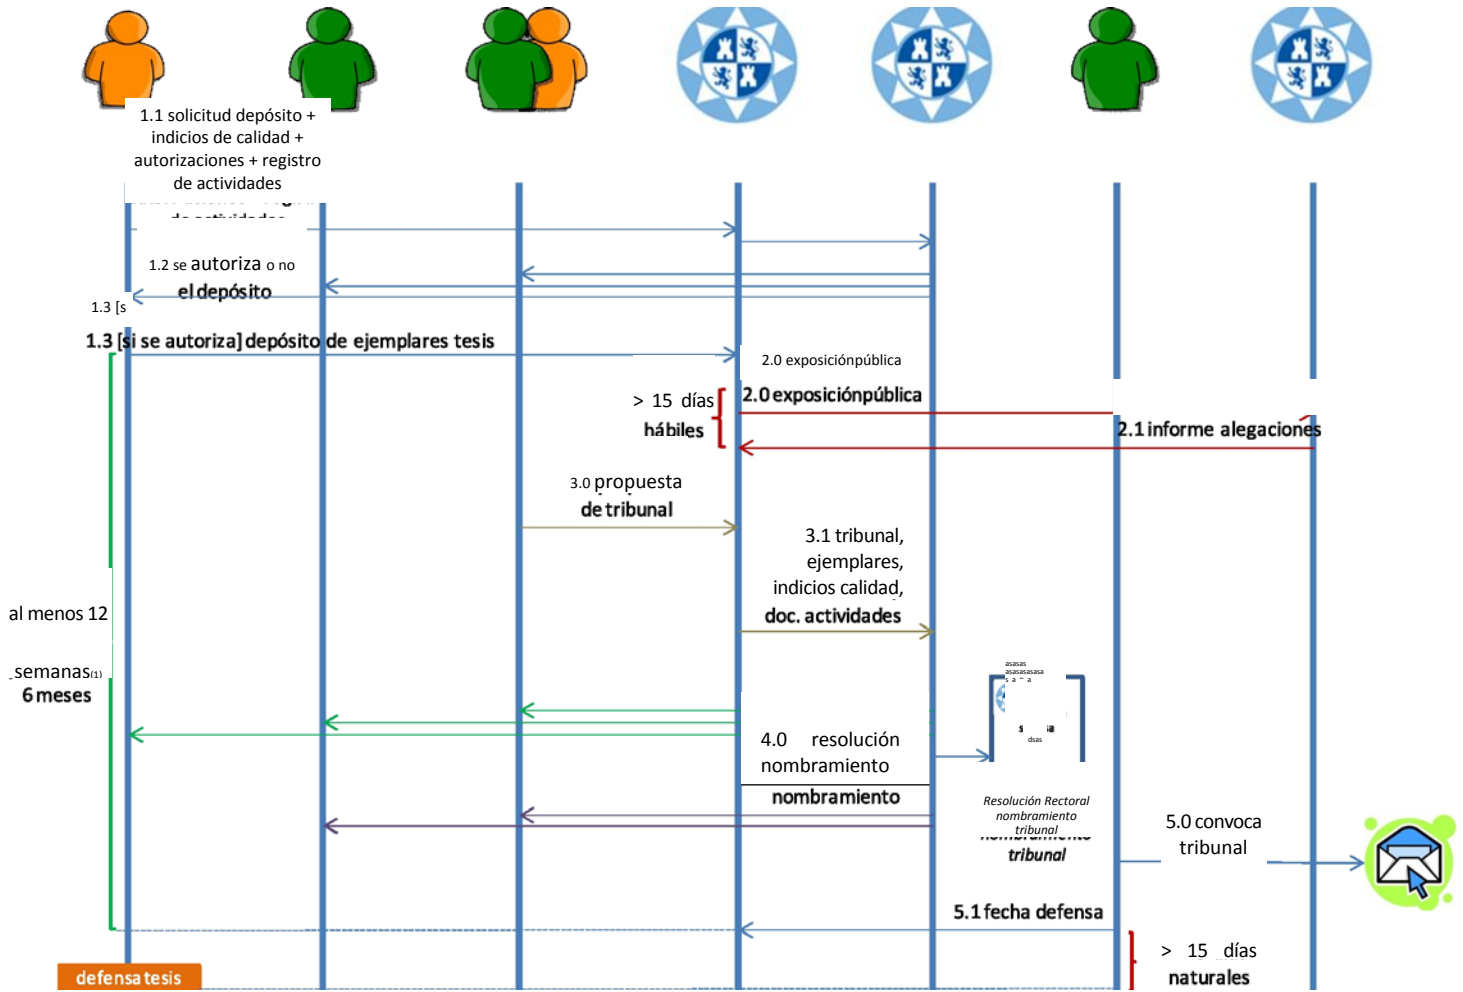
1.1 solicitud depósito + indicios de calidad + autorizaciones + registro de actividades

1.2 se autoriza o no el depósito

1.3 [s

1.3 [si se autoriza] depósito de ejemplares tesis

2.0 exposiciónpública

2.0 exposiciónpública

> 15 días hábiles

2.1 informe alegaciones

3.0 propuesta de tribunal

3.1 tribunal, ejemplares, indicios calidad, doc. actividades

al menos 12

semanas(1)

6 meses

4.0 resolución nombramiento

nombramiento

Resolución Rectoral nombramiento tribunal

tribunal

5.0 convoca tribunal

5.1 fecha defensa

> 15 días naturales

defensa tesis